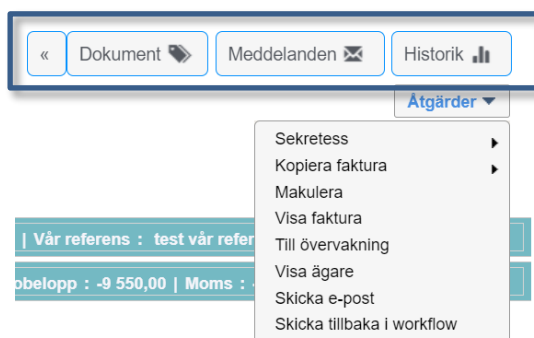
« Dokument Meddelanden Historik

Åtgärder

Sekretess
Kopiera faktura
Makulera
Visa faktura
Till övervakning
Visa ägare
Skicka e-post
Skicka tillbaka i workflow

| Vår referens : test vår refer

obelopp : -9 550,00 | Moms :